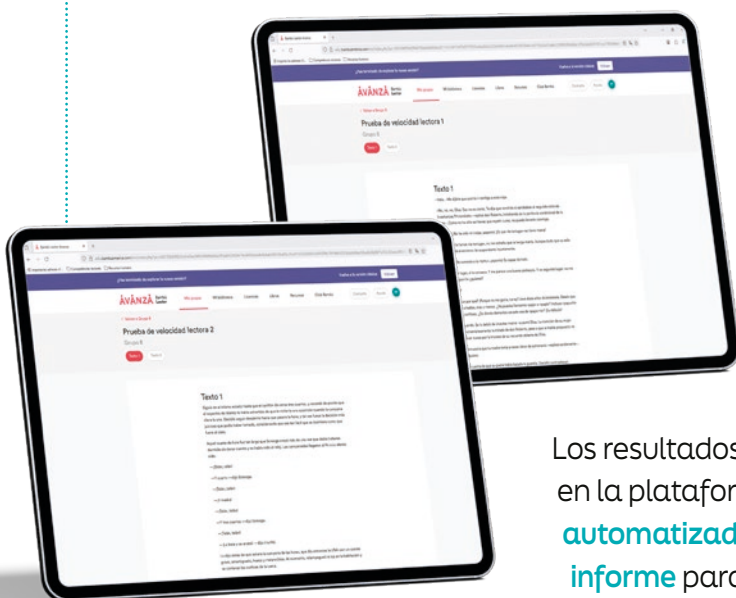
AVANZA Santillana

Mis grupos

Prueba de velocidad lectora 1

Grupo B

Texto 1

AVANZA Santillana

Mis grupos

Prueba de velocidad lectora 2

Grupo B

Texto 1

Los resultados
en la platafor
automatizad
informe para